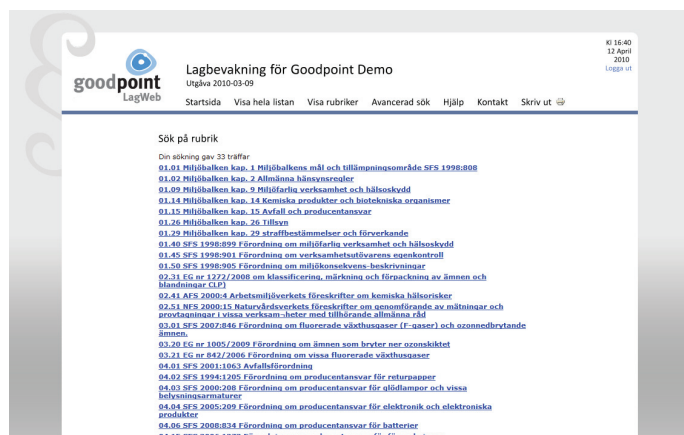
goodpoint
LagWeb

Lagbevakning för Goodpoint Demo
Utgåva 2010-03-09

Kl 16:40
12 April
2010
Logga ut

Startsida Visa hela listan Visa rubriker Avancerad sök Hjälp Kontakt Skriv ut

Sök på rubrik

Din sökning gav 33 träffar

01.01 Miljöbalken kap. 1 Miljöbalkens mål och tillämpningsområde SFS 1998:808
01.02 Miljöbalken kap. 2 Allmänna hänsynsregler
01.09 Miljöbalken kap. 9 Miljöfarlig verksamhet och hälsoskydd
01.14 Miljöbalken kap. 14 Kemiska produkter och biotekniska organismer
01.15 Miljöbalken kap. 15 Avfall och producentansvar
01.26 Miljöbalken kap. 26 Tillsyn
01.29 Miljöbalken kap. 29 straffbestämmelser och förverkande
01.40 SFS 1998:899 Förordning om miljöfarlig verksamhet och hälsoskydd
01.45 SFS 1998:901 Förordning om verksamhetsutövarens egenkontroll
01.50 SFS 1998:905 Förordning om miljökonsekvens-beskrivningar
02.31 EG nr 1272/2008 om klassificering, märkning och förpackning av ämnen och blandningar CLP)
02.41 AFS 2000:4 Arbetsmiljöverkets föreskrifter om kemiska hälsorisker
02.51 NFS 2000:15 Naturvårdsverkets föreskrifter om genomförande av mätningar och provtagningar i vissa verksam-‐heter med tillhörande allmänna råd
03.01 SFS 2007:846 Förordning om fluorerade växthusgaser (F-gaser) och ozonnedbrytande ämnen.
03.20 EG nr 1005/2009 Förordning om ämnen som bryter ner ozonskiktet
03.21 EG nr 842/2006 Förordning om vissa fluorerade växthusgaser
04.01 SFS 2001:1063 Avfallsförordning
04.02 SFS 1994:1205 Förordning om producentansvar för returpapper
04.03 SFS 2000:208 Förordning om producentansvar för glödlampor och vissa belysningsarmaturer
04.04 SFS 2005:209 Förordning om producentansvar för elektronik och elektroniska produkter
04.06 SFS 2008:834 Förordning om producentansvar för batterier
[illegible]